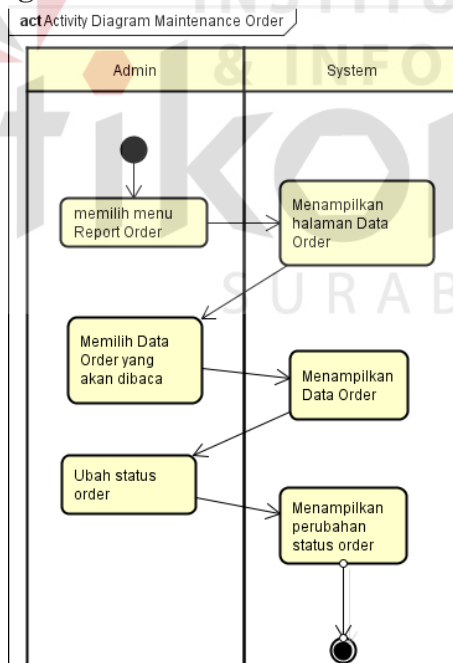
act Activity Diagram Maintenance Order

Admin

System

memilih menu Report Order

Menampilkan halaman Data Order

Memilih Data Order yang akan dibaca

Menampilkan Data Order

Ubah status order

Menampilkan perubahan status order

INSTITUT & INFORMATIKA SURABAYA